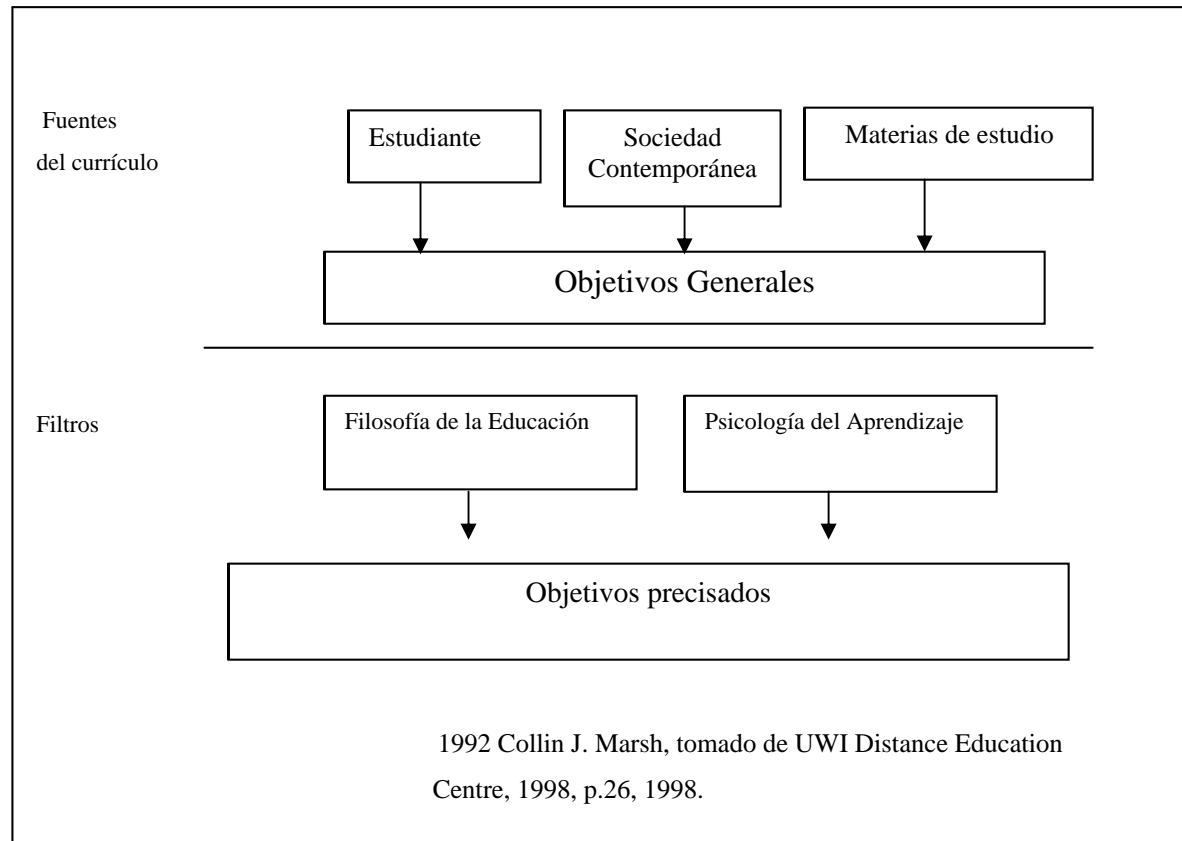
Fuentes del currículo

Estudiante

Sociedad Contemporánea

Materias de estudio

Objetivos Generales

Filtros

Filosofía de la Educación

Psicología del Aprendizaje

Objetivos precisados

1992 Collin J. Marsh, tomado de UWI Distance Education Centre, 1998, p.26, 1998.